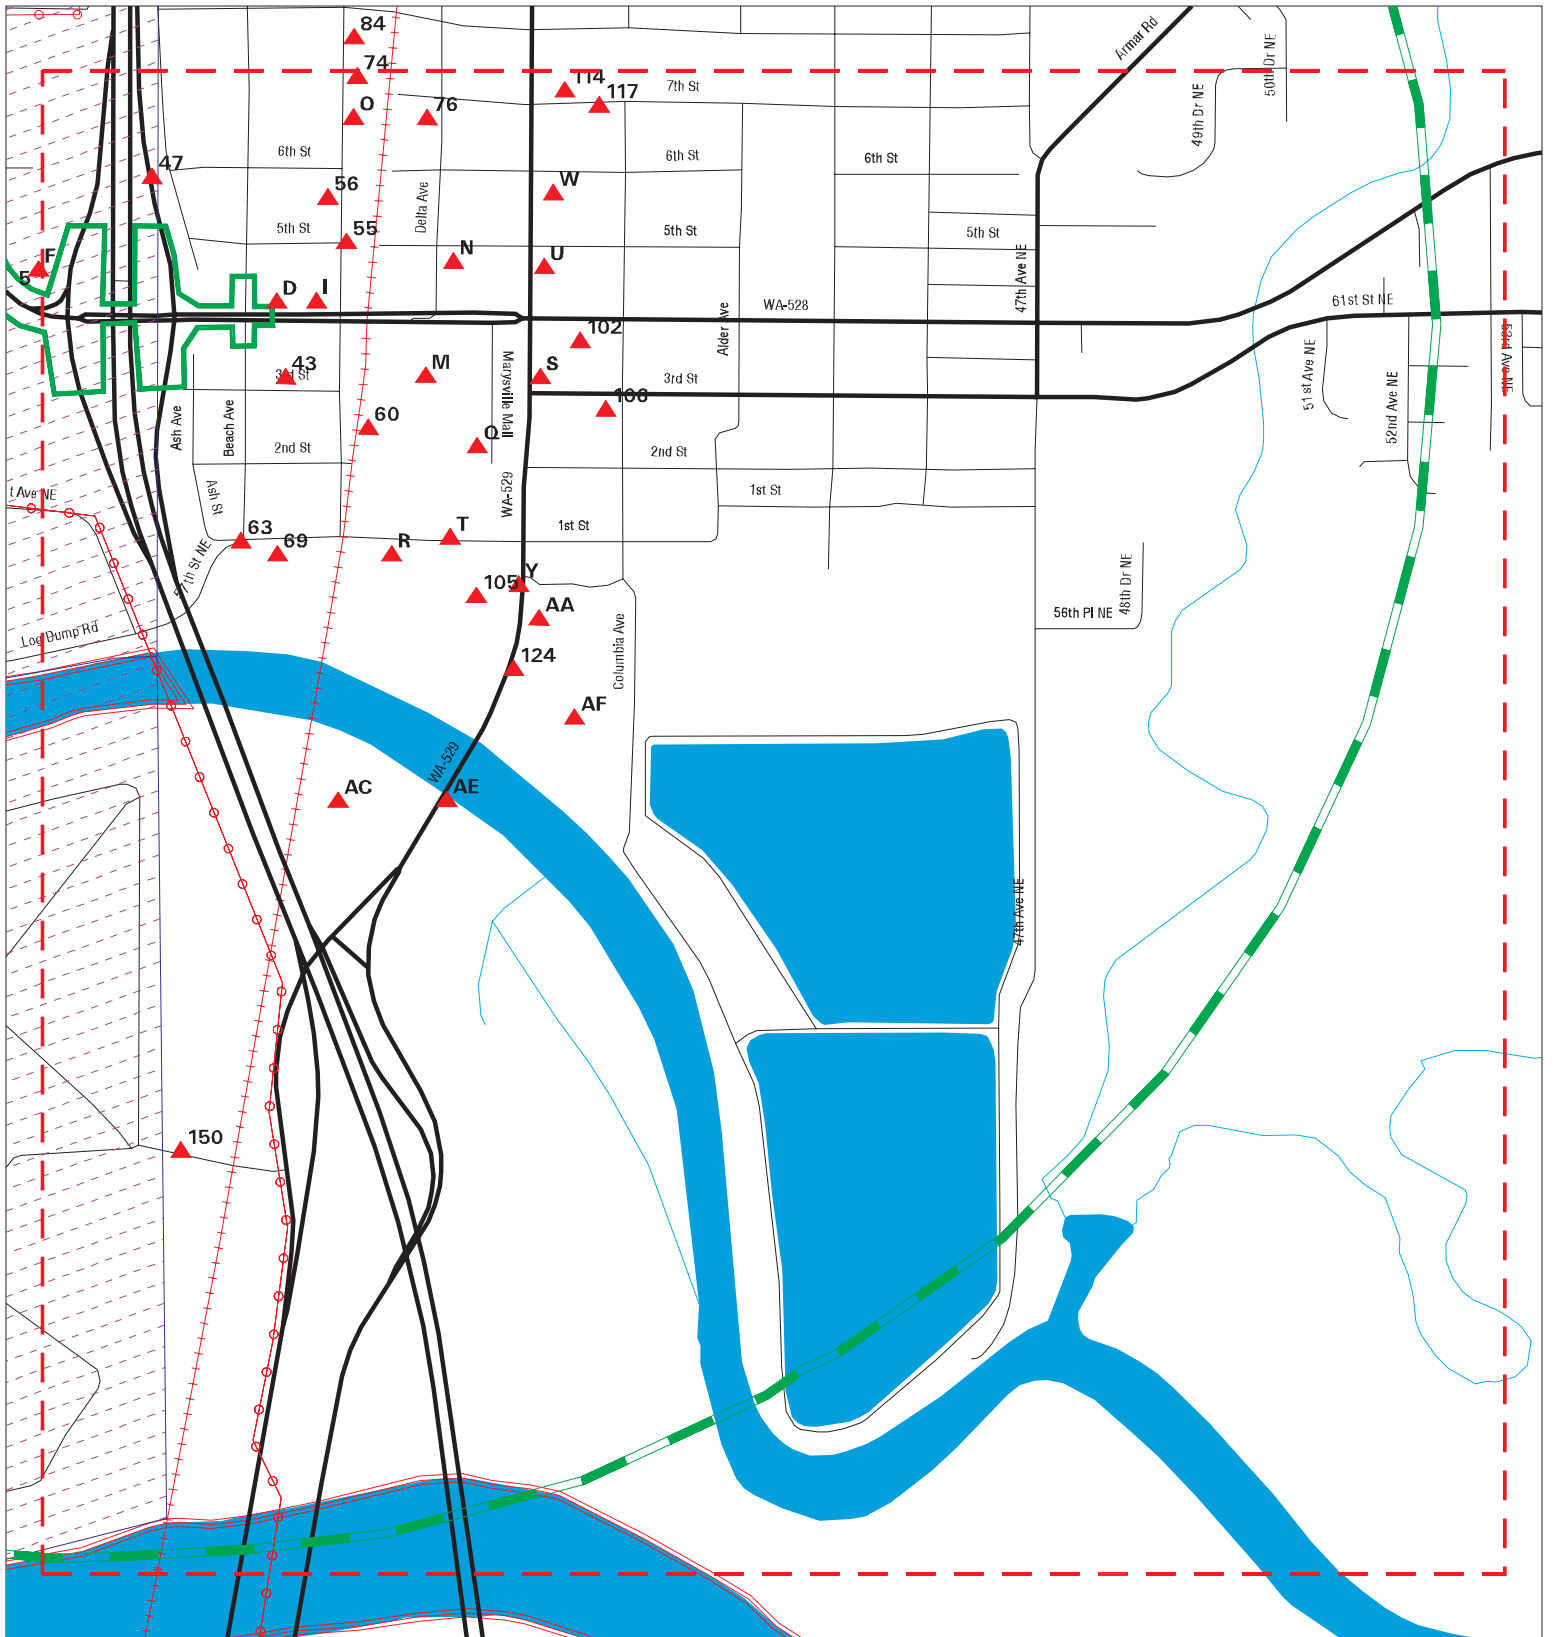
84
74
114
117
O
76
7th St
Armar Rd
50th Dr NE
49th Dr NE
47
6th St
6th St
6th St
56
W
5th St
55
Delta Ave
5th St
5th St
F
N
U
47th Ave NE
5
D
I
WA-528
61st St NE
102
Alder Ave
43
3rd St
M
Marysville Mall
S
3rd St
106
51st Ave NE
52nd Ave NE
53rd Ave NE
Ash Ave
Beach Ave
60
2nd St
Q
2nd St
t Ave NE
Ash St
WA-529
1st St
1st St
63
69
R
T
7th St NE
105
Y
56th Pl NE
48th Dr NE
AA
Log Dump Rd
Columbia Ave
124
AF
WA-529
AC
AE
47th Ave NE
150